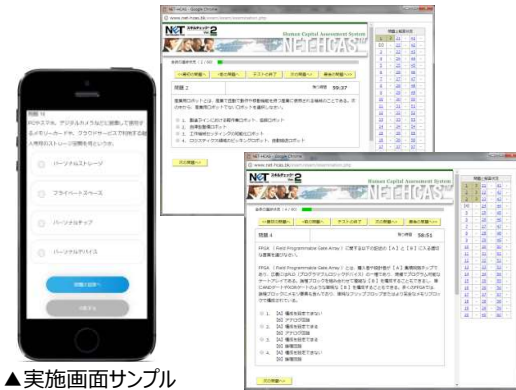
NET-HCAS - Google Chrome
www.net-hcas.biz/exam/exam/question.php
NET スキルチェッカー 2
Human Capital Assessment System
NET-HCAS
<<最初の問題へ
<前の問題へ
テスト小終了
次の問題へ>
最後の問題へ>>
問題 2
残り時間 59:37
産業用ロボットとは、産業で自動で動作や作業機能を持つ産業に使われる機械のことである。次のうち、産業用ロボットでないロボットを選択しなさい。
次の問題へ>
問題一覧表示

NET-HCAS - Google Chrome
www.net-hcas.biz/exam/exam/question.php
NET スキルチェッカー 2
Human Capital Assessment System
NET-HCAS
<<最初の問題へ
<前の問題へ
テスト小終了
次の問題へ>
最後の問題へ>>
問題 4
残り時間 58:51
FPGA（Field Programmable Gate Array）に関する以下の記述の【A】と【B】に入る適切な語句を選びなさい。
FPGA（Field Programmable Gate Array）とは、書き換え可能な【A】集積回路チップであり、CPLD（プログラマブルロジックデバイス）の一種である。
次の問題へ>
問題一覧表示

問題 11
PCやスマホ、デジタルカメラなどに装着して使用するメモリーカードや、クラウドサービスで利用する個人専用のストレージ空間を何というか。
パーソナルストレージ
プライベートスペース
パーソナルチップ
パーソナルデバイス
問題を回答へ
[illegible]

▲実施画面サンプル